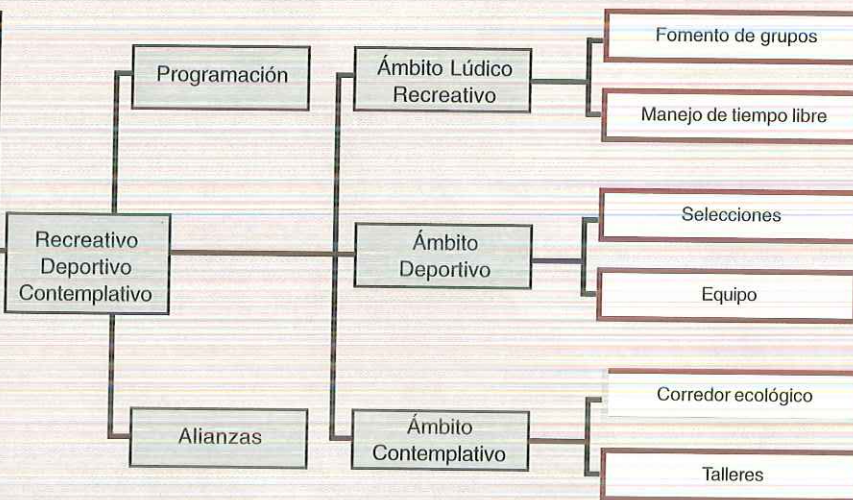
Recreativo Deportivo Contemplativo

Programación

Alianzas

Ámbito Lúdico Recreativo

Ámbito Deportivo

Ámbito Contemplativo

Fomento de grupos

Manejo de tiempo libre

Selecciones

Equipo

Corredor ecológico

Talleres